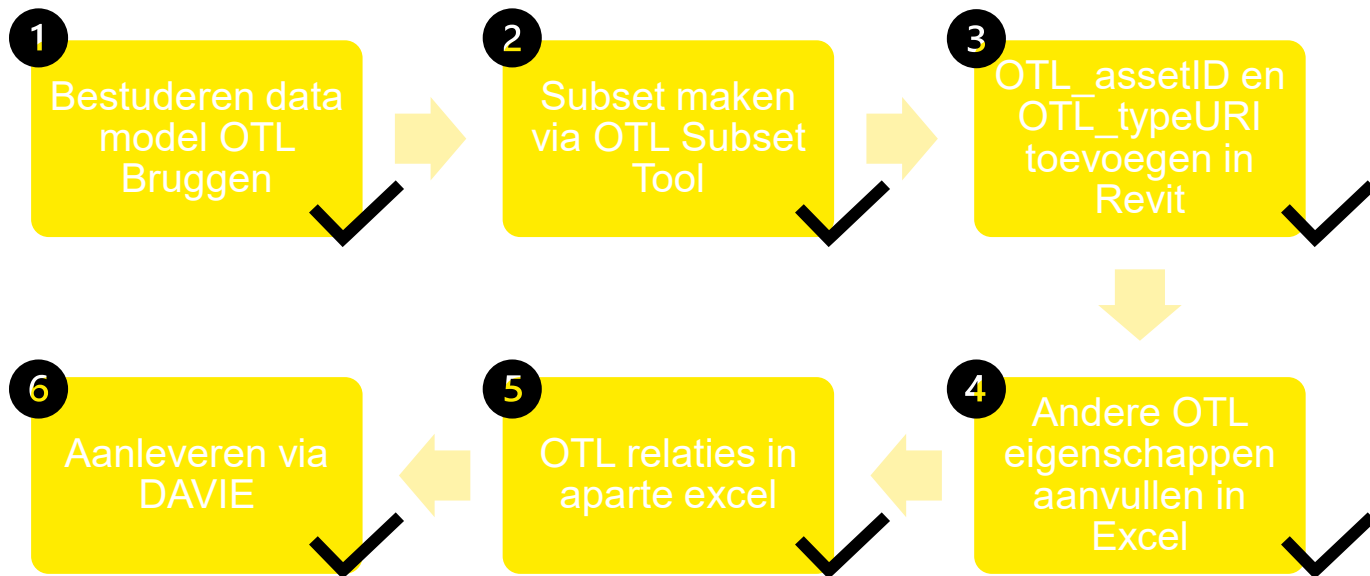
1
Bestuderen data model OTL Bruggen

2
Subset maken via OTL Subset Tool

3
OTL_assetID en OTL_typeURI toevoegen in Revit

4
Andere OTL eigenschappen aanvullen in Excel

5
OTL relaties in aparte excel

6
Aanleveren via DAVIE